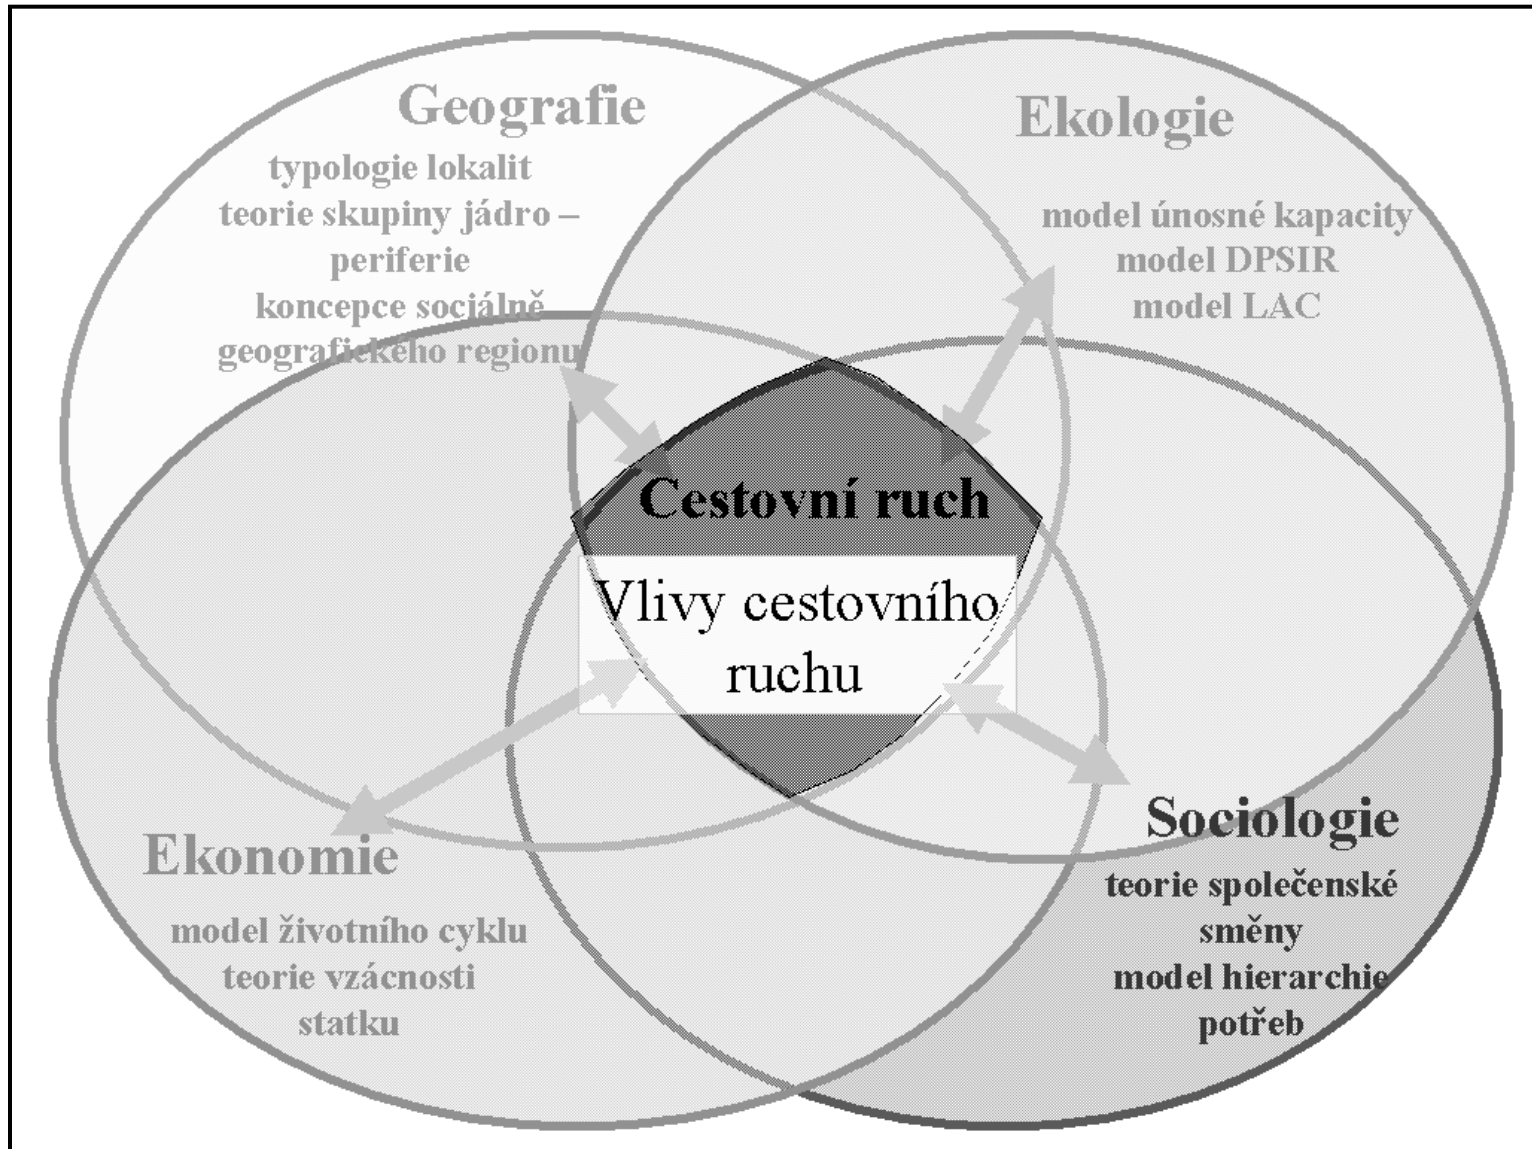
Geografie
typologie lokalit
teorie skupiny jádro – periferie
koncepce sociálně geografického regionu

Ekologie
model únosné kapacity
model DPSIR
model LAC

Cestovní ruch

Vlivy cestovního ruchu

Ekonomie
model životního cyklu
teorie vzácnosti statku

Sociologie
teorie společenské směny
model hierarchie potřeb